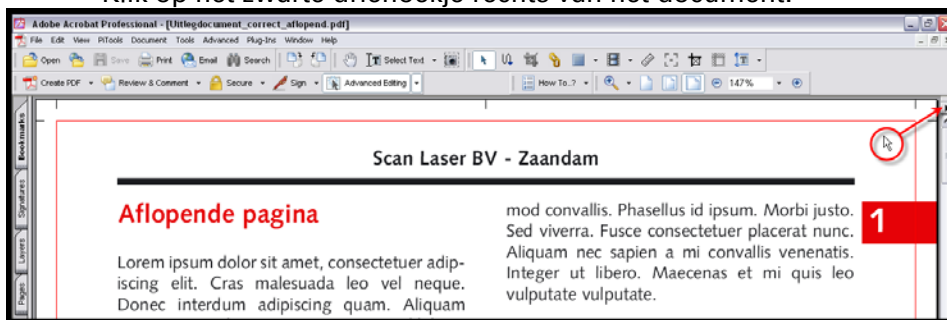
Adobe Acrobat Professional - [Uitlegdocument_correct_aflopend.pdf]

File Edit View PitTools Document Tools Advanced Plug-Ins Window Help

Open Save Print Email Search Select Text

Create PDF Review & Comment Secure Sign Advanced Editing How To...? 147%

Bookmarks Signatures Layers Pages

Scan Laser BV - Zaandam

Aflopende pagina

Lorem ipsum dolor sit amet, consectetuer adipiscing elit. Cras malesuada leo vel neque. Donec interdum adipiscing quam. Aliquam

mod convallis. Phasellus id ipsum. Morbi justo. Sed viverra. Fusce consectetuer placerat nunc. Aliquam nec sapien a mi convallis venenatis. Integer ut libero. Maecenas et mi quis leo vulputate vulputate.

1